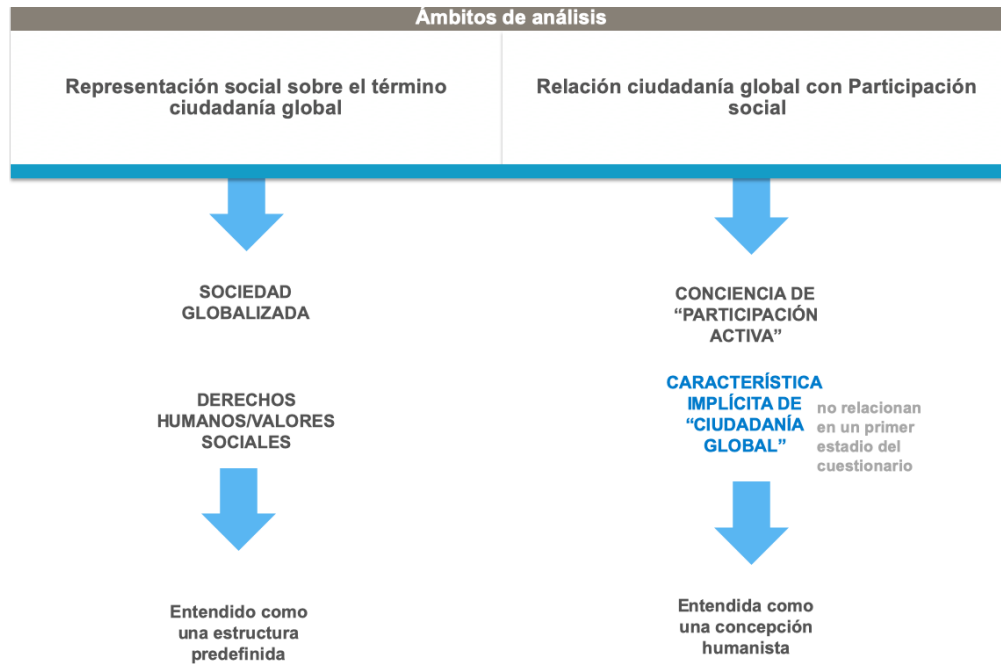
Ámbitos de análisis

Representación social sobre el término ciudadanía global

Relación ciudadanía global con Participación social

SOCIEDAD GLOBALIZADA

DERECHOS HUMANOS/VALORES SOCIALES

Entendido como una estructura predefinida

CONCIENCIA DE “PARTICIPACIÓN ACTIVA”

CARACTERÍSTICA IMPLÍCITA DE “CIUDADANÍA GLOBAL”

no relacionan en un primer estadio del cuestionario

Entendida como una concepción humanista